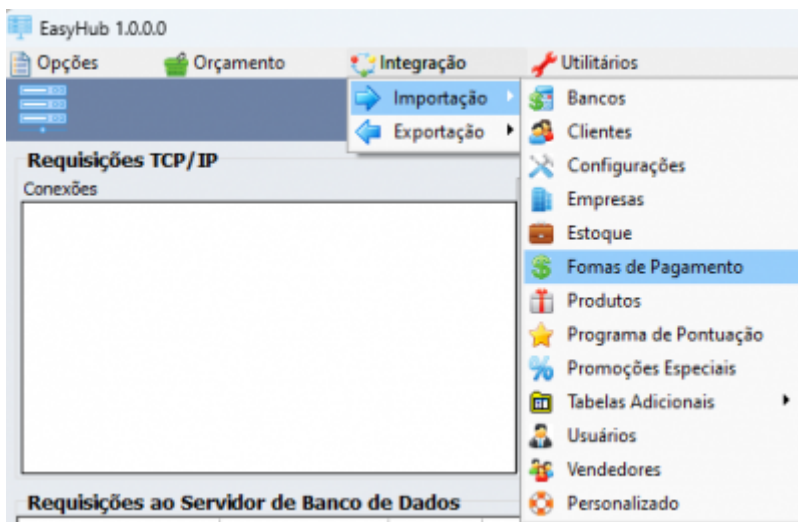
EasyHub 1.0.0.0

Opções Orçamento Integração Utilitários

Importação
Exportação

Bancos
Clientes
Configurações
Empresas
Estoque
Fomas de Pagamento
Produtos
Programa de Pontuação
Promoções Especiais
Tabelas Adicionais
Usuários
Vendedores
Personalizado

Requisições TCP/IP
Conexões

Requisições ao Servidor de Banco de Dados